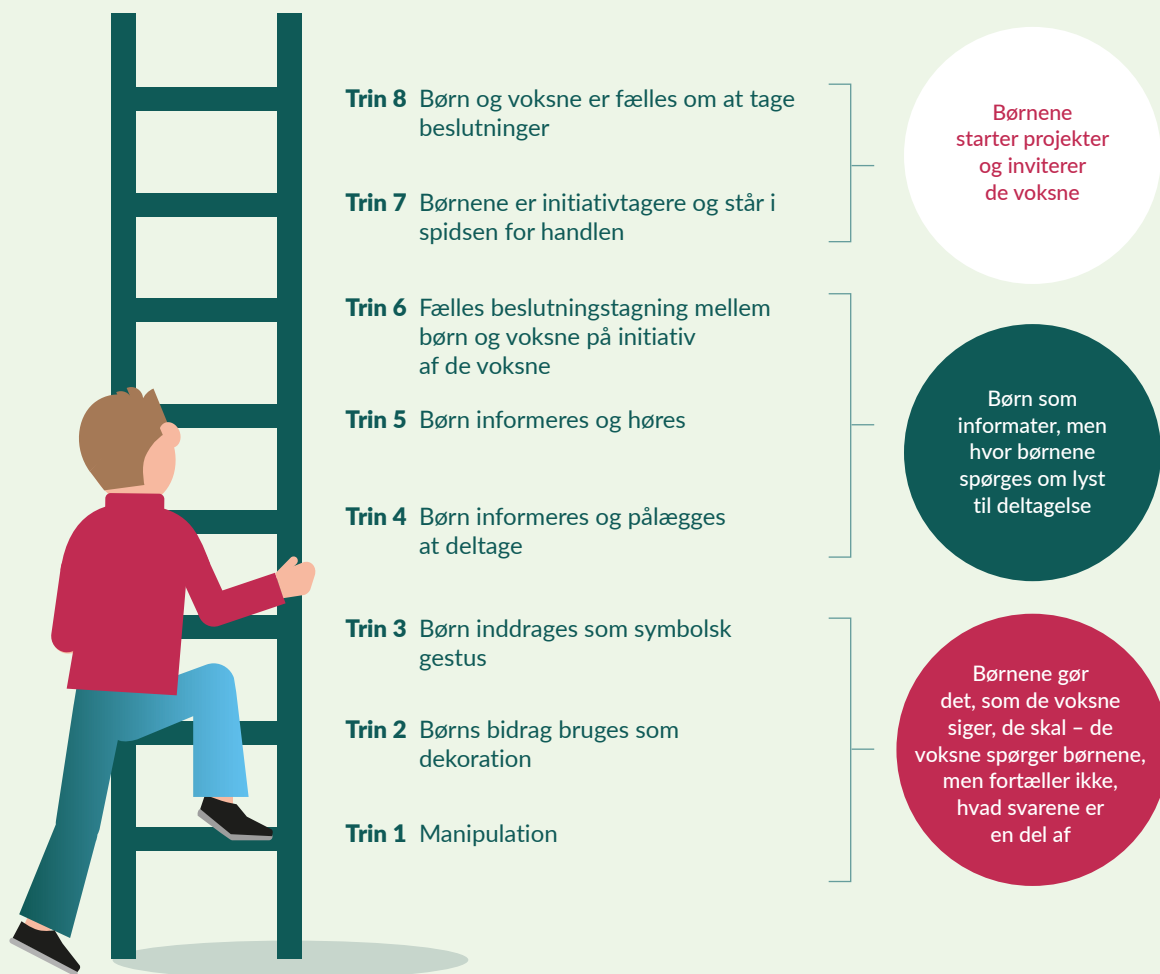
**Trin 8** Børn og voksne er fælles om at tage beslutninger

**Trin 7** Børnene er initiativtagere og står i spidsen for handlen

Børnene starter projekter og inviterer de voksne

**Trin 6** Fælles beslutningstagning mellem børn og voksne på initiativ af de voksne

**Trin 5** Børn informeres og høres

**Trin 4** Børn informeres og pålægges at deltage

Børn som informater, men hvor børnene spørges om lyst til deltagelse

**Trin 3** Børn inddrages som symbolsk gestus

**Trin 2** Børns bidrag bruges som dekoration

**Trin 1** Manipulation

Børnene gør det, som de voksne siger, de skal – de voksne spørger børnene, men fortæller ikke, hvad svarene er en del af